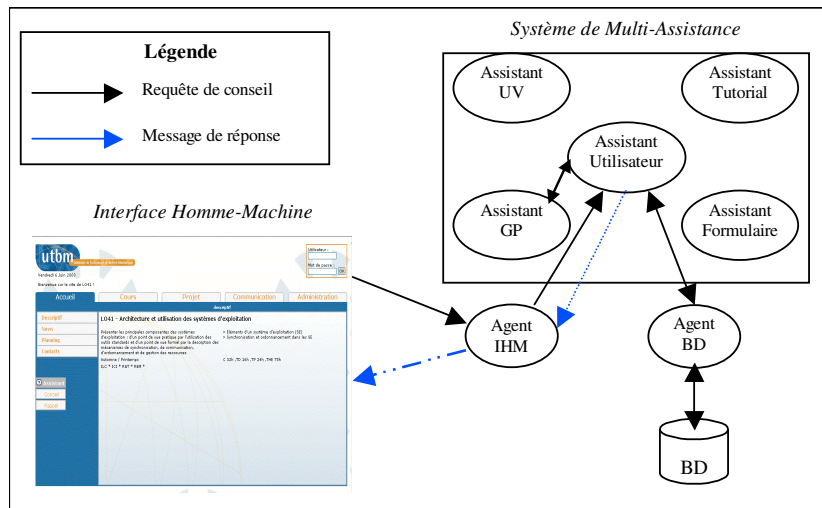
Légende

Requête de conseil

Message de réponse

Système de Multi-Assistance

Assistant UV

Assistant Tutorial

Assistant Utilisateur

Assistant GP

Assistant Formulaire

Interface Homme-Machine

utbm

Vendredi 6 Juin 2003

Bienvenue sur le site de LO41 !

Utilisateur :

Mot de passe :

Accueil

Cours

Projet

Communication

Administration

descriptif

Descriptif

Notes

Planning

Contacts

LO41 - Architecture et utilisation des systèmes d'exploitation

Présenter les principales composantes des systèmes d'exploitation : d'un point de vue pratique par l'utilisation des outils standards et d'un point de vue formel par la description des mécanismes de synchronisation, de communication, d'ordonnancement et de gestion des ressources.

• Eléments d'un système d'exploitation (SE) • Synchronisation et ordonnancement dans les SE

Automne / Printemps

C 32h ; TD 24h ; TP 24h ; THE 75h

Assistant

Agent IHM

Agent BD

BD